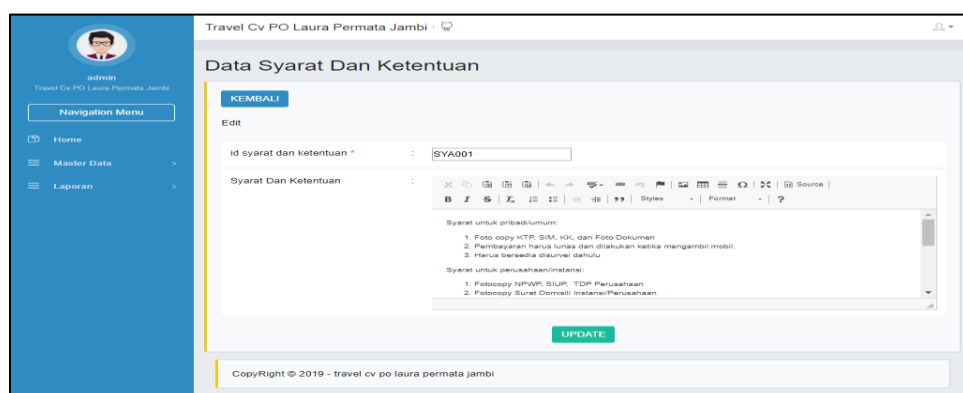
admin
Travel Cv PO Laura Permata Jambi

Navigation Menu

Home

Master Data

Laporan

Travel Cv PO Laura Permata Jambi

Data Syarat Dan Ketentuan

KEMBALI

Edit

id syarat dan ketentuan * : SYA001

Syarat Dan Ketentuan :

Source

B I S $I_x$ Styles Format ?

Syarat untuk pribadi/umum:

1. Foto copy KTP, SIM, KK, dan Foto Dokumen
2. Pembayaran harus lunas dan dilakukan ketika mengambil mobil.
3. Harus bersedia disurvei dahulu

Syarat untuk perusahaan/instansi:

1. Fotocopy NPWP, SIUP, TDP Perusahaan
2. Fotocopy Surat Domisili Instansi/Perusahaan

UPDATE

CopyRight © 2019 - travel cv po laura permata jambi